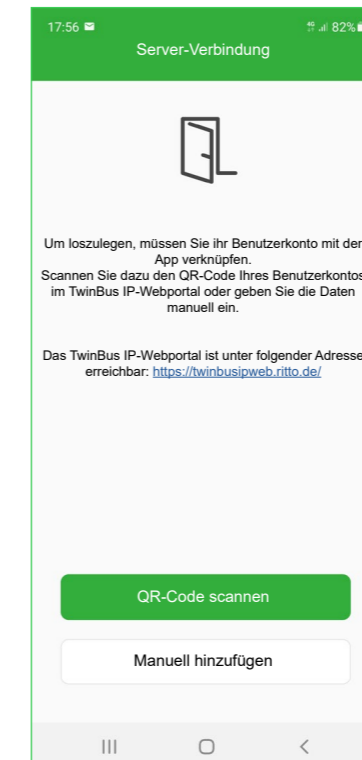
17:56
82%
Server-Verbindung

Um loszulegen, müssen Sie ihr Benutzerkonto mit der App verknüpfen.
Scannen Sie dazu den QR-Code Ihres Benutzerkontos im TwinBus IP-Webportal oder geben Sie die Daten manuell ein.

Das TwinBus IP-Webportal ist unter folgender Adresse erreichbar: https://twinbusipweb.ritto.de/

QR-Code scannen

Manuell hinzufügen